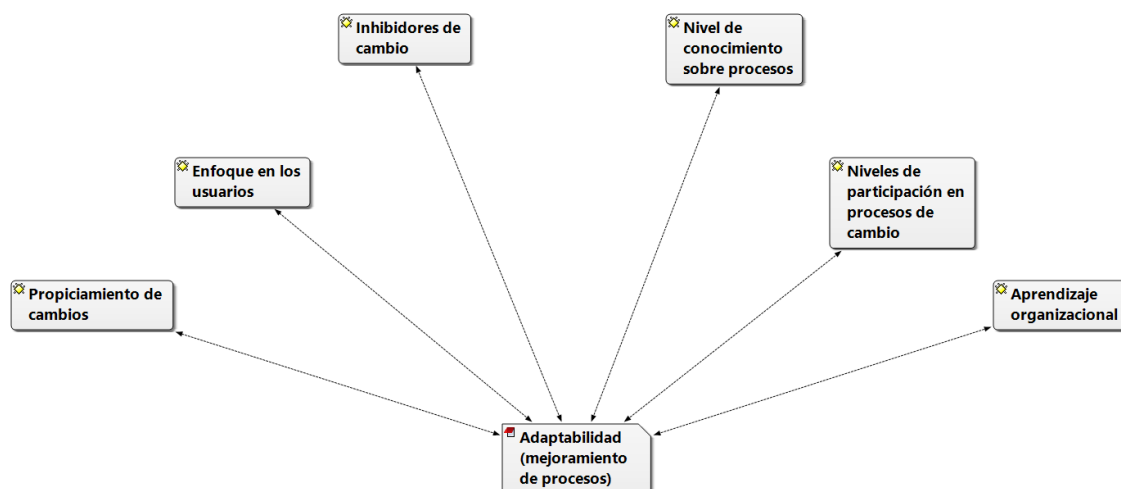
Inhibidores de cambio

Nivel de conocimiento sobre procesos

Enfoque en los usuarios

Niveles de participación en procesos de cambio

Propiciamiento de cambios

Aprendizaje organizacional

Adaptabilidad (mejoramiento de procesos)